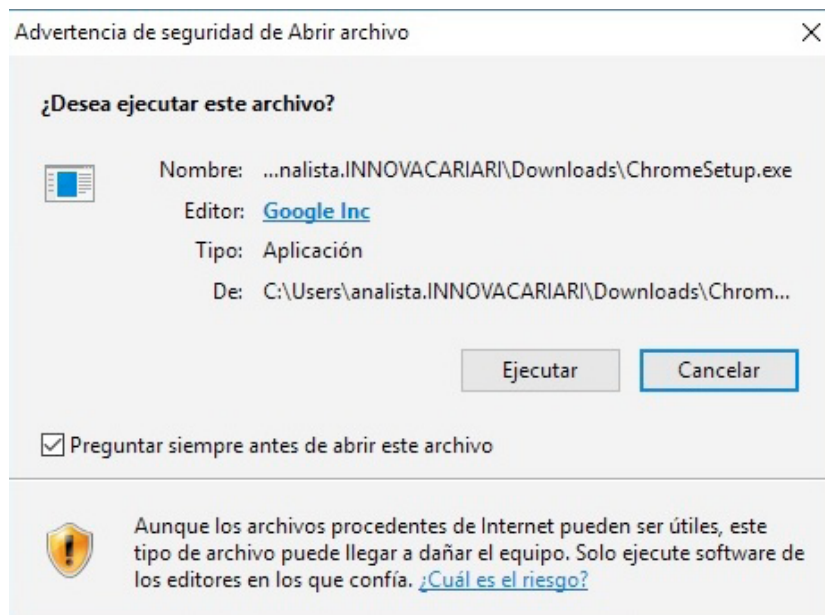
Advertencia de seguridad de Abrir archivo

×

¿Desea ejecutar este archivo?

Nombre: ...nalista.INNOVACARIARI\Downloads\ChromeSetup.exe

Editor: Google Inc

Tipo: Aplicación

De: C:\Users\analista.INNOVACARIARI\Downloads\Chrom...

Ejecutar

Cancelar

Preguntar siempre antes de abrir este archivo

Aunque los archivos procedentes de Internet pueden ser útiles, este tipo de archivo puede llegar a dañar el equipo. Solo ejecute software de los editores en los que confía. ¿Cuál es el riesgo?